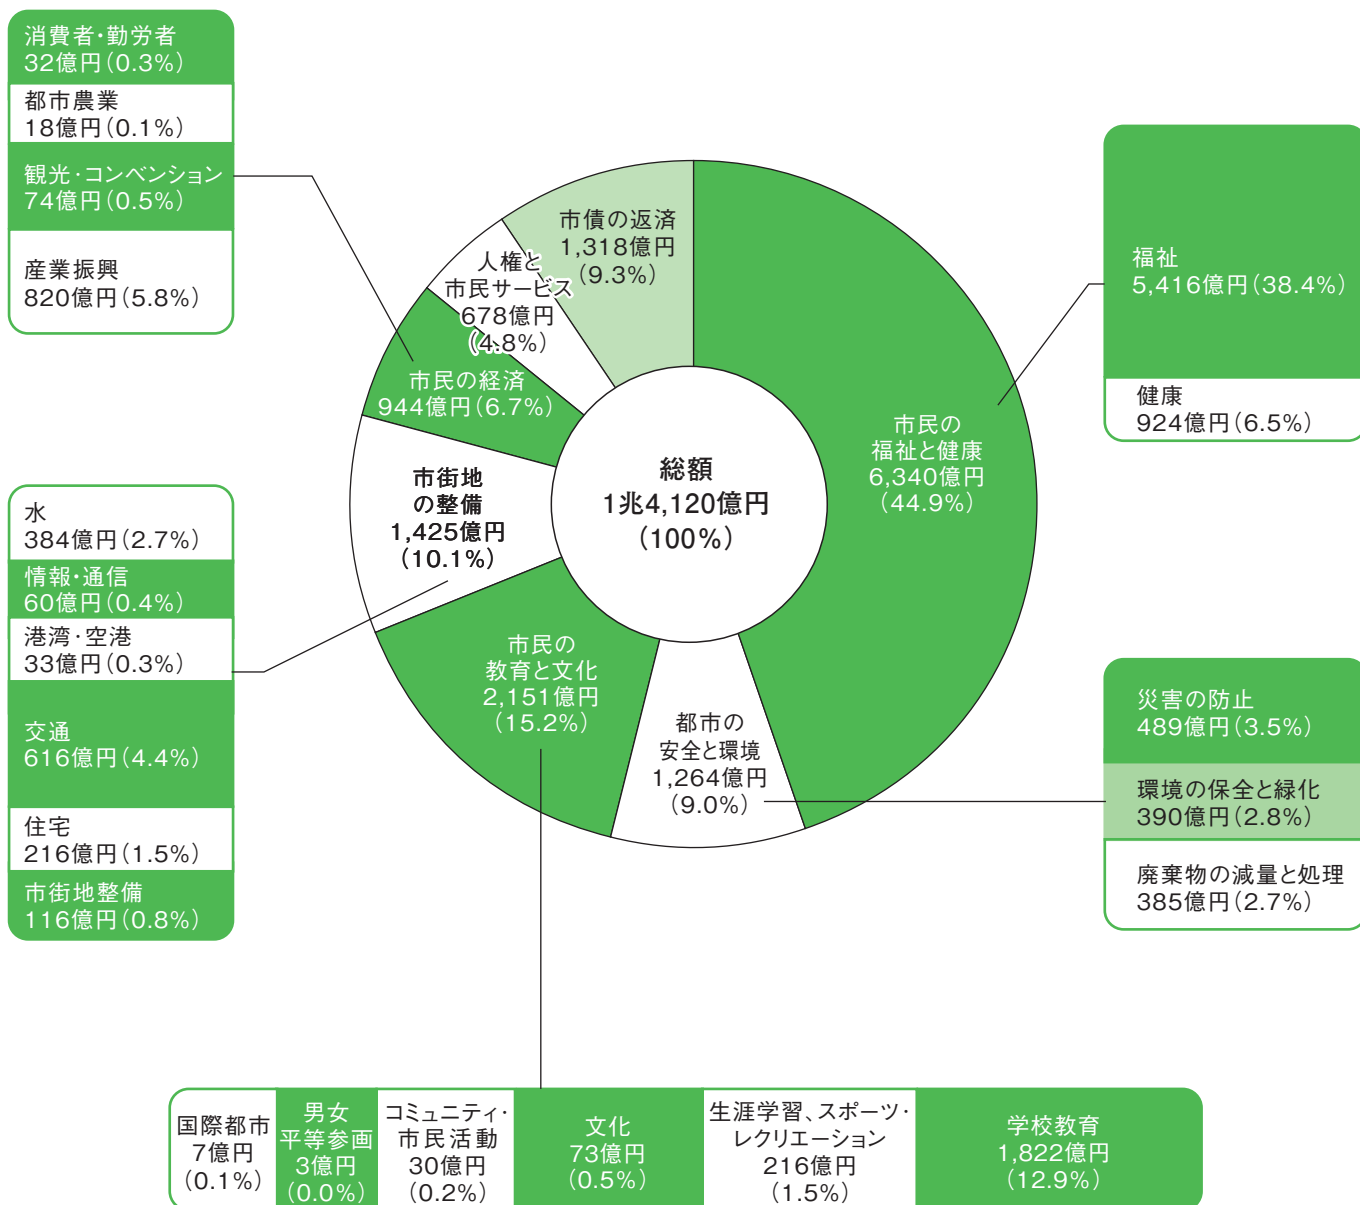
消費者・勤労者
32億円（0.3%）

都市農業
18億円（0.1%）

観光・コンベンション
74億円（0.5%）

産業振興
820億円（5.8%）

市債の返済
1,318億円
（9.3%）

人権と
市民サービス
678億円
（4.8%）

市民の経済
944億円（6.7%）

福祉
5,416億円（38.4%）

健康
924億円（6.5%）

市民の
福祉と健康
6,340億円
（44.9%）

総額
1兆4,120億円
（100%）

市街地
の整備
1,425億円
（10.1%）

水
384億円（2.7%）

情報・通信
60億円（0.4%）

港湾・空港
33億円（0.3%）

交通
616億円（4.4%）

住宅
216億円（1.5%）

市街地整備
116億円（0.8%）

市民の
教育と文化
2,151億円
（15.2%）

都市の
安全と環境
1,264億円
（9.0%）

災害の防止
489億円（3.5%）

環境の保全と緑化
390億円（2.8%）

廃棄物の減量と処理
385億円（2.7%）

| 国際都市 7億円 （0.1%） | 男女平等参画 3億円 （0.0%） | コミュニティ・市民活動 30億円 （0.2%） | 文化 73億円 （0.5%） | 生涯学習、スポーツ・レクリエーション 216億円 （1.5%） | 学校教育 1,822億円 （12.9%） |
|---|---|---|---|---|---|